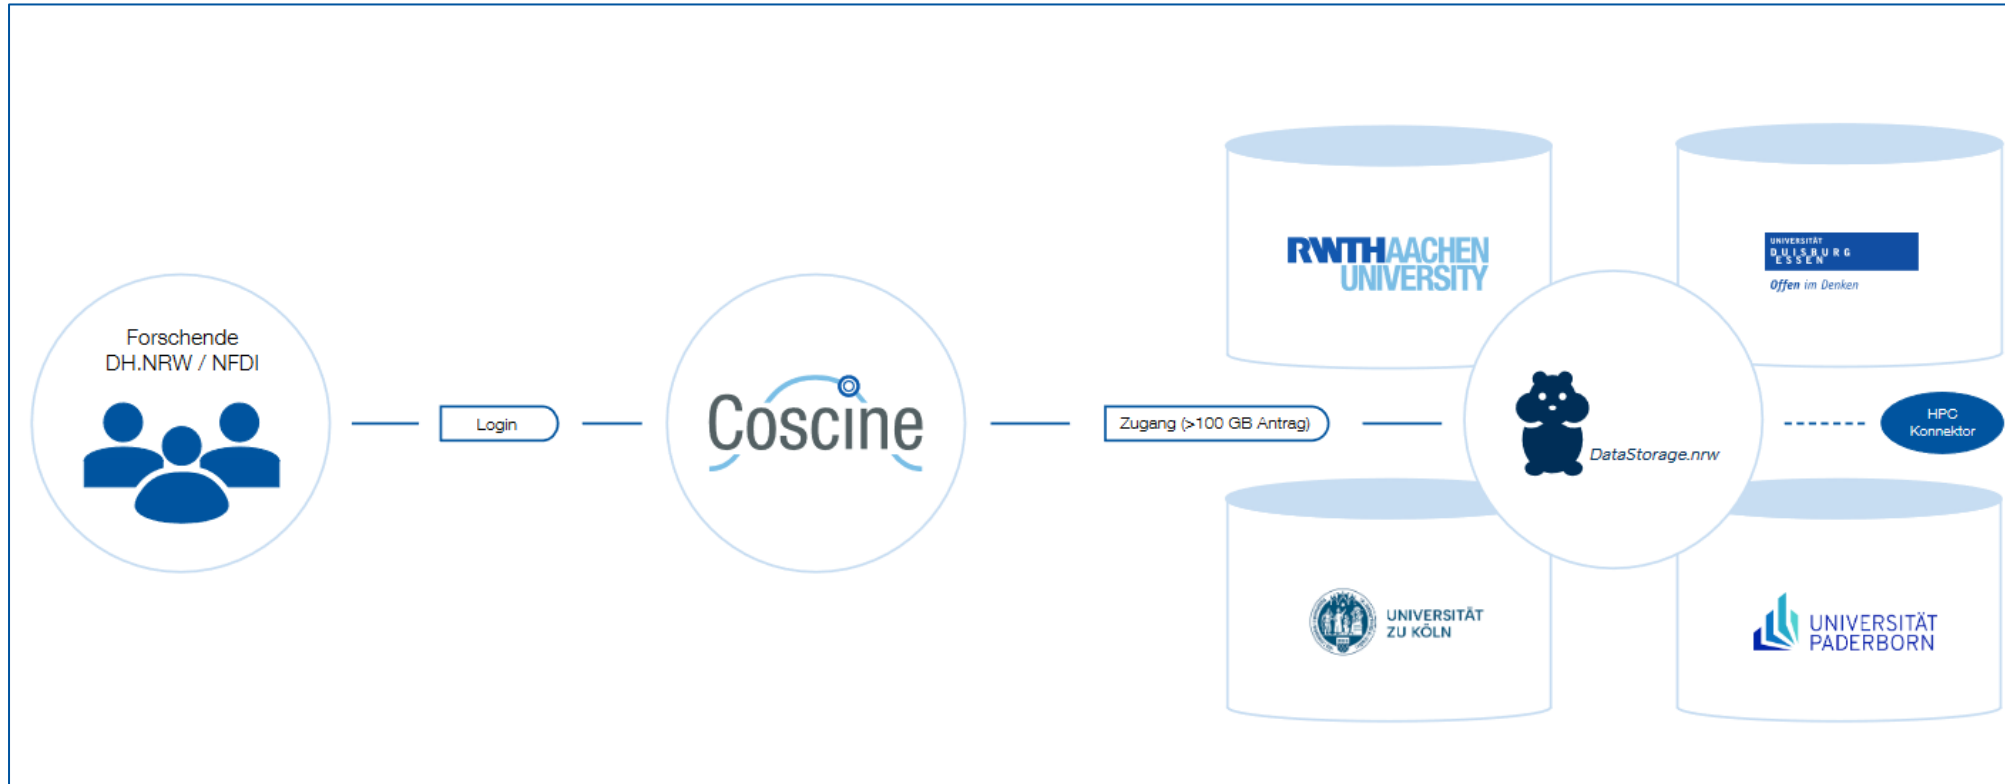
Forschende
DH.NRW / NFDI

Login

Coscine

Zugang (>100 GB Antrag)

RWTHAACHEN UNIVERSITY

UNIVERSITÄT DUISBURG ESSEN

Offen im Denken

DataStorage.nrw

HPC Konnektor

UNIVERSITÄT ZU KÖLN

UNIVERSITÄT PADERBORN